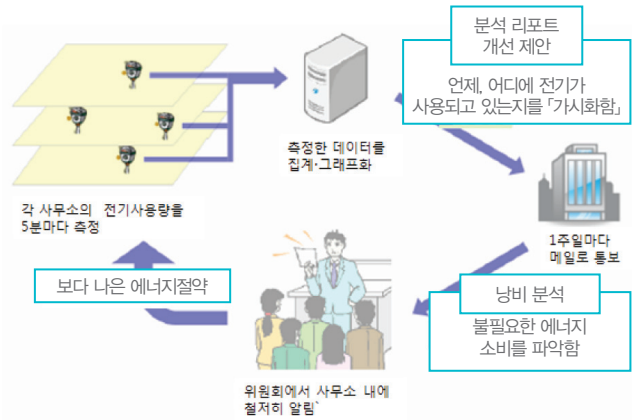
분석 리포트
개선 제안

언제, 어디에 전기가
사용되고 있는지를「가시화함」

측정한 데이터를
집계·그래프화

각 사무소의 전기사용량을
5분마다 측정

1주일마다
메일로 통보

보다 나은 에너지절약

낭비 분석

불필요한 에너지
소비를 파악함

위원회에서 사무소 내에
철저히 알림